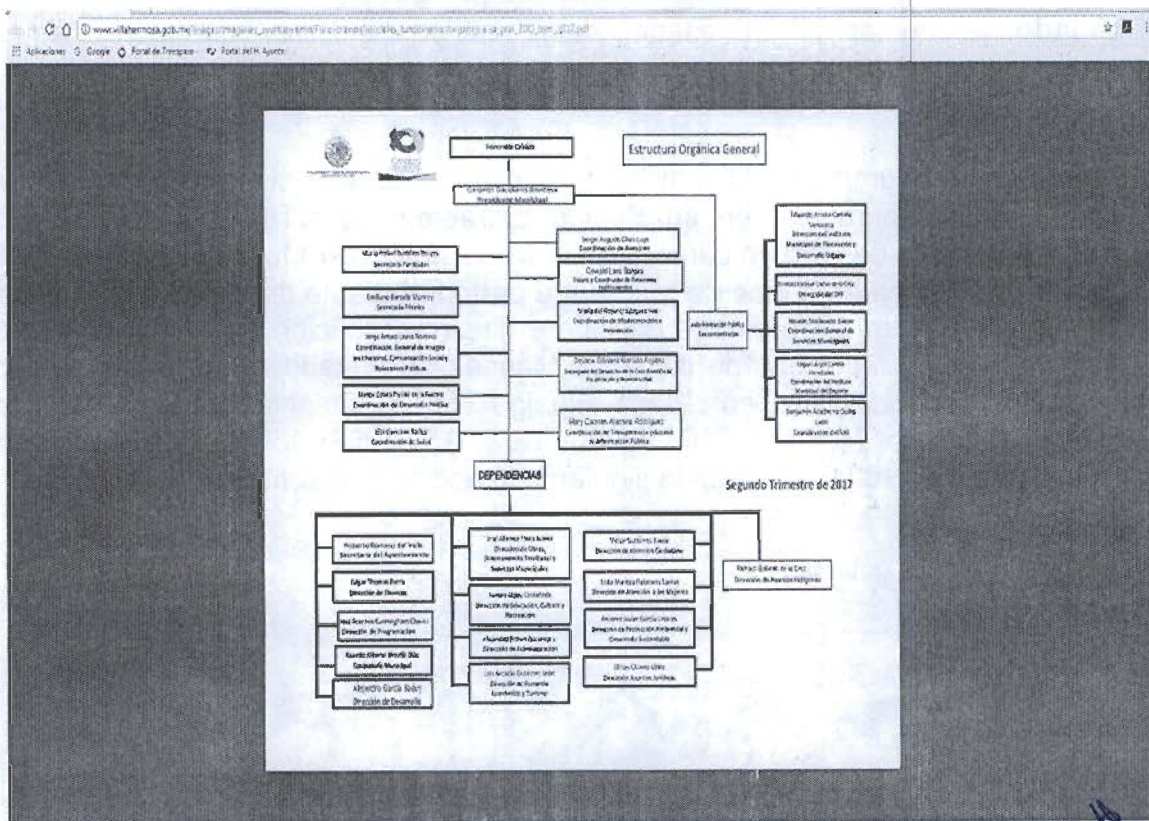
www.villahermosa.gob.mx/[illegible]

Aplicaciones Google Portal de Transparencia Portal del H. Ayuntamiento

Estructura Orgánica General

Honorable Cabildo

Gerardo Gaudiano Rovirosa
Presidente Municipal

Sergio Augusto Chan Lugo
Coordinación de Asesores

Oswaldo Lara Vázquez
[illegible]

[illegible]
Coordinación de Modernización e Innovación

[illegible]

Mary Carmen Alamina Rodríguez
Coordinación de Transparencia y Acceso a la Información Pública

María Isabel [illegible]
Secretaría Particular

Emiliano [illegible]
Secretaría Técnica

Jorge Arturo Liera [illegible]
Coordinación General de Imagen Institucional, Comunicación Social y Relaciones Públicas

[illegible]
Coordinación de Desarrollo Político

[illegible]
Coordinación de Salud

Administración Pública Descentralizada

Eduardo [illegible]
Dirección del Instituto Municipal de Planeación y Desarrollo Urbano

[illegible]
Dirección del DIF

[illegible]
Coordinación General de Servicios Municipales

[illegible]
Coordinación del Instituto Municipal del Deporte

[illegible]
Coordinación del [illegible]

DEPENDENCIAS

Segundo Trimestre de 2017

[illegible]
Secretaría del Ayuntamiento

Edgar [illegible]
Dirección de Finanzas

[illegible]
Dirección de Programación

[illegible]
Contraloría Municipal

Alejandro García Solán
Dirección de Desarrollo

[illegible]
Dirección de Obras, Ordenamiento Territorial y Servicios Municipales

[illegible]
Dirección de Educación, Cultura y Recreación

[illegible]
Dirección de Administración

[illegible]
Dirección de Fomento Económico y Turismo

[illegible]
Dirección de Atención Ciudadana

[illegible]
Dirección de Atención a las Mujeres

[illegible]
Dirección de Protección Ambiental y Desarrollo Sustentable

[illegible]
Dirección de Asuntos Jurídicos

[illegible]
Dirección de Asuntos Indígenas